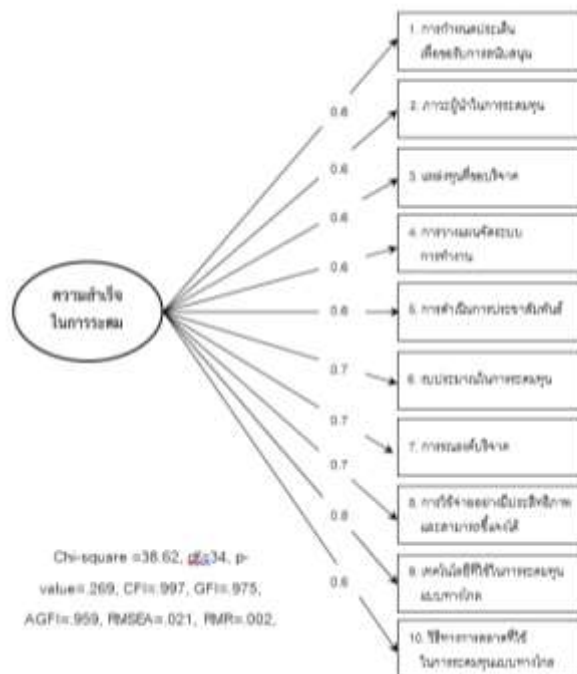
ความสำเร็จในการระดม

0.6

0.6

0.6

0.6

0.6

0.6

0.7

0.7

0.7

0.8

0.6

1. การกำหนดประเด็นเพื่อขอรับการสนับสนุน

2. ภาวะผู้นำในการระดมทุน

3. แหล่งทุนที่ขอบริจาค

4. การวางแผนจัดระบบการทำงาน

5. การดำเนินการประชาสัมพันธ์

6. งบประมาณในการระดมทุน

7. การขอบริจาค

8. การใช้จ่ายอย่างมีประสิทธิภาพและสามารถชี้แจงได้

9. เทคโนโลยีที่ใช้ในการระดมทุนแบบสาธารณะ

10. วิธีการทางตลาดที่ใช้ในการระดมทุนแบบสาธารณะ

Chi-square =38.62, df=34, p-value=.269, CFI=.997, GFI=.975, AGFI=.959, RMSEA=.021, RMR=.002,